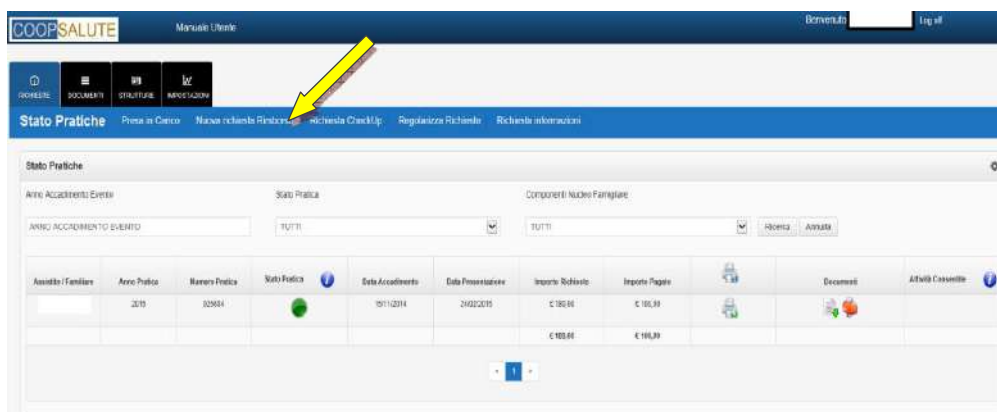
COOPSALUTE Manuale Utente

Benvenuto Log off

RICHIESTE DOCUMENTI STRUTTURE IMPOSTAZIONI

Stato Pratiche Presa in Carico Nuova richiesta Rimborso Richiesta CheckUp Regolarizza Richieste Richiesta informazioni

Stato Pratiche

Anno Accadimento Evento

ANNO ACCADIMENTO EVENTO

Stato Pratica

TUTTI

Componenti Nucleo Famigliare

TUTTI

Ricerca Annulla

| Assistito / Familiare | Anno Pratica | Numero Pratica | Stato Pratica | Data Accadimento | Data Presentazione | Importo Richiesto | Importo Pagato | | Documenti | Attività Consentite |
|---|---|---|---|---|---|---|---|---|---|---|
| | 2015 | 025604 | | 15/11/2014 | 24/02/2015 | € 180,00 | € 180,00 | | | |
| | | | | | | € 180,00 | € 180,00 | | | |

1